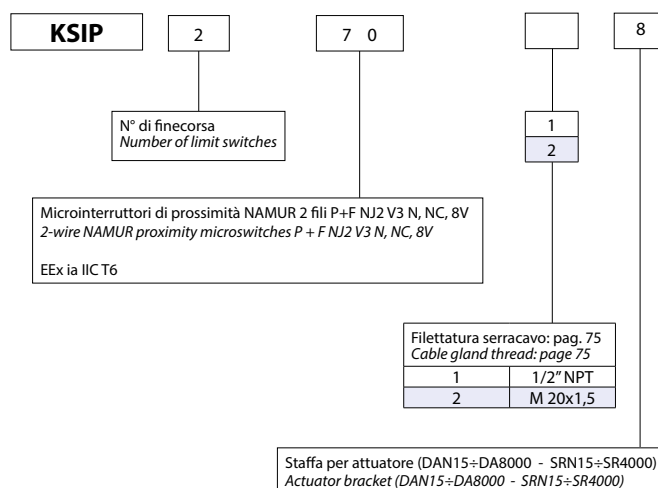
KSIP

2

7 0

8

N° di finecorsa
*Number of limit switches*

1
2

Microinterruttori di prossimità NAMUR 2 fili P+F NJ2 V3 N, NC, 8V
*2-wire NAMUR proximity microswitches P + F NJ2 V3 N, NC, 8V*

EEx ia IIC T6

Filettatura serracavo: pag. 75
*Cable gland thread: page 75*

| 1 | 1/2" NPT |
|---|---|
| 2 | M 20x1,5 |

Staffa per attuatore (DAN15÷DA8000 - SRN15÷SR4000)
*Actuator bracket (DAN15÷DA8000 - SRN15÷SR4000)*